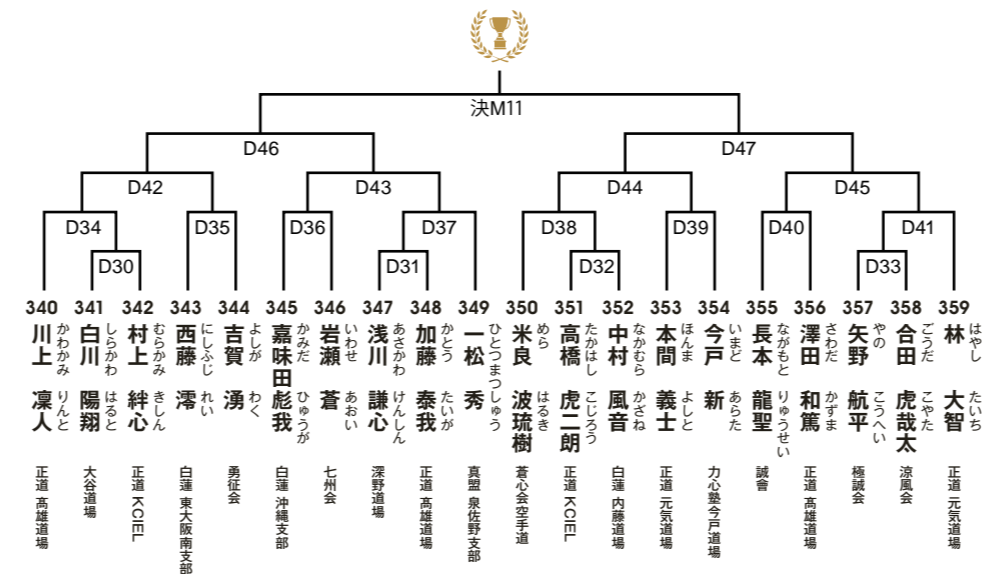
決M11

D46

D47

D42

D43

D44

D45

D34

D35

D36

D37

D38

D39

D40

D41

D30

D31

D32

D33

340 川上 凜人 かわかみ りんと 正道 高雄道場

341 白川 陽翔 しらかわ はると 大谷道場

342 村上 絆心 むらかみ きしん 正道 KOIEL

343 西藤 澪 にしふじ れい 白蓮 東大阪南支部

344 吉賀 湧 よしが わく 勇征会

345 嘉味田 彪我 かみだ ひゅうが 白蓮 沖縄支部

346 岩瀬 蒼 いわせ あおい 七州会

347 浅川 謙心 あさかわ けんしん 深野道場

348 加藤 泰我 かとう たいが 正道 高雄道場

349 一松 秀 ひとつまつ しゅう 真盟 泉佐野支部

350 米良 波琉樹 めら はるき 蒼心会空手道

351 高橋 虎二朗 たかはし こじろう 正道 KOIEL

352 中村 風音 なかむら かざね 白蓮 内藤道場

353 本間 義士 ほんま よしと 正道 元気道場

354 今戸 新 いまど あらた 力心塾今戸道場

355 長本 龍聖 ながもと りゅうせい 誠會

356 澤田 和篤 さわだ かずま 正道 高雄道場

357 矢野 航平 やの こうへい 極誠会

358 合田 虎哉太 ごうだ こやた 涼風会

359 林 大智 はやし たいち 正道 元気道場